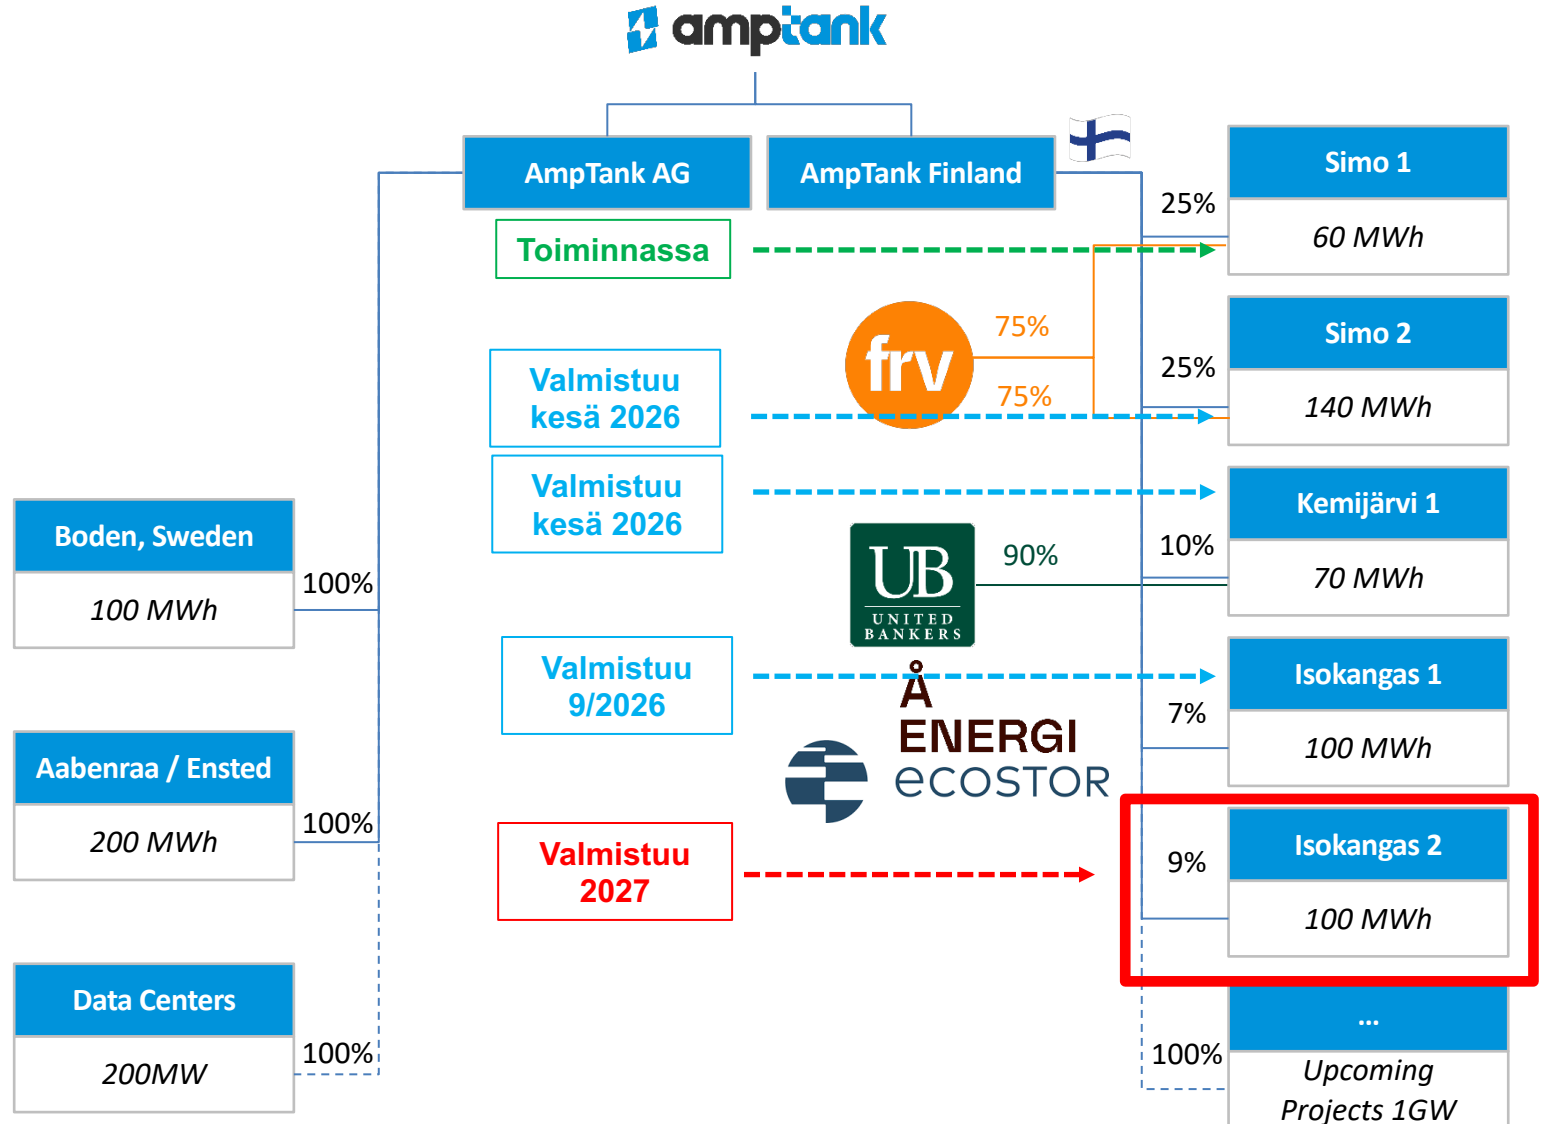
amptank

AmpTank AG

AmpTank Finland

Toiminnassa

Valmistuu kesä 2026

Valmistuu kesä 2026

Valmistuu 9/2026

Valmistuu 2027

frv

75%

75%

UB UNITED BANKERS

90%

Å ENERGI

ecostor

Boden, Sweden

100 MWh

100%

Aabenraa / Ensted

200 MWh

100%

Data Centers

200MW

100%

25%

Simo 1

60 MWh

25%

Simo 2

140 MWh

10%

Kemijärvi 1

70 MWh

7%

Isokangas 1

100 MWh

9%

Isokangas 2

100 MWh

100%

...

Upcoming Projects 1GW